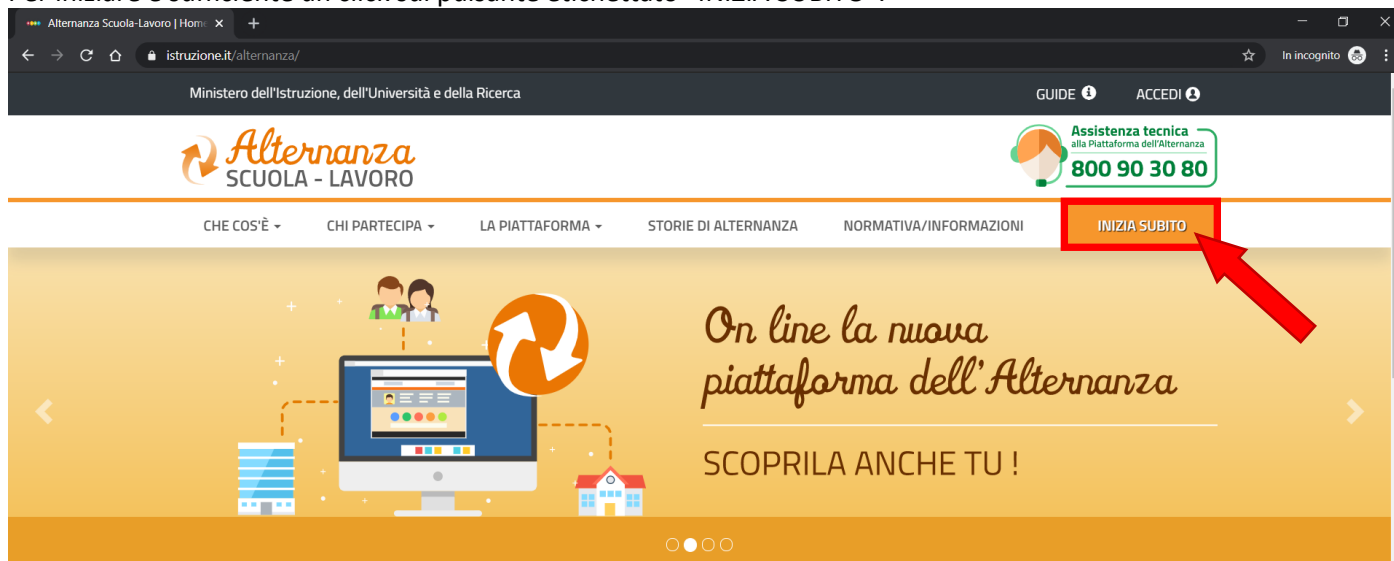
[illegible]

Alternanza Scuola-Lavoro | Home ×

istruzione.it/alternanza/

In incognito

Ministero dell'Istruzione, dell'Università e della Ricerca

GUIDE

ACCEDI

Alternanza SCUOLA - LAVORO

Assistenza tecnica alla Piattaforma dell'Alternanza 800 90 30 80

CHE COS'È

CHI PARTECIPA

LA PIATTAFORMA

STORIE DI ALTERNANZA

NORMATIVA/INFORMAZIONI

INIZIA SUBITO

On line la nuova piattaforma dell'Alternanza

SCOPRILA ANCHE TU !